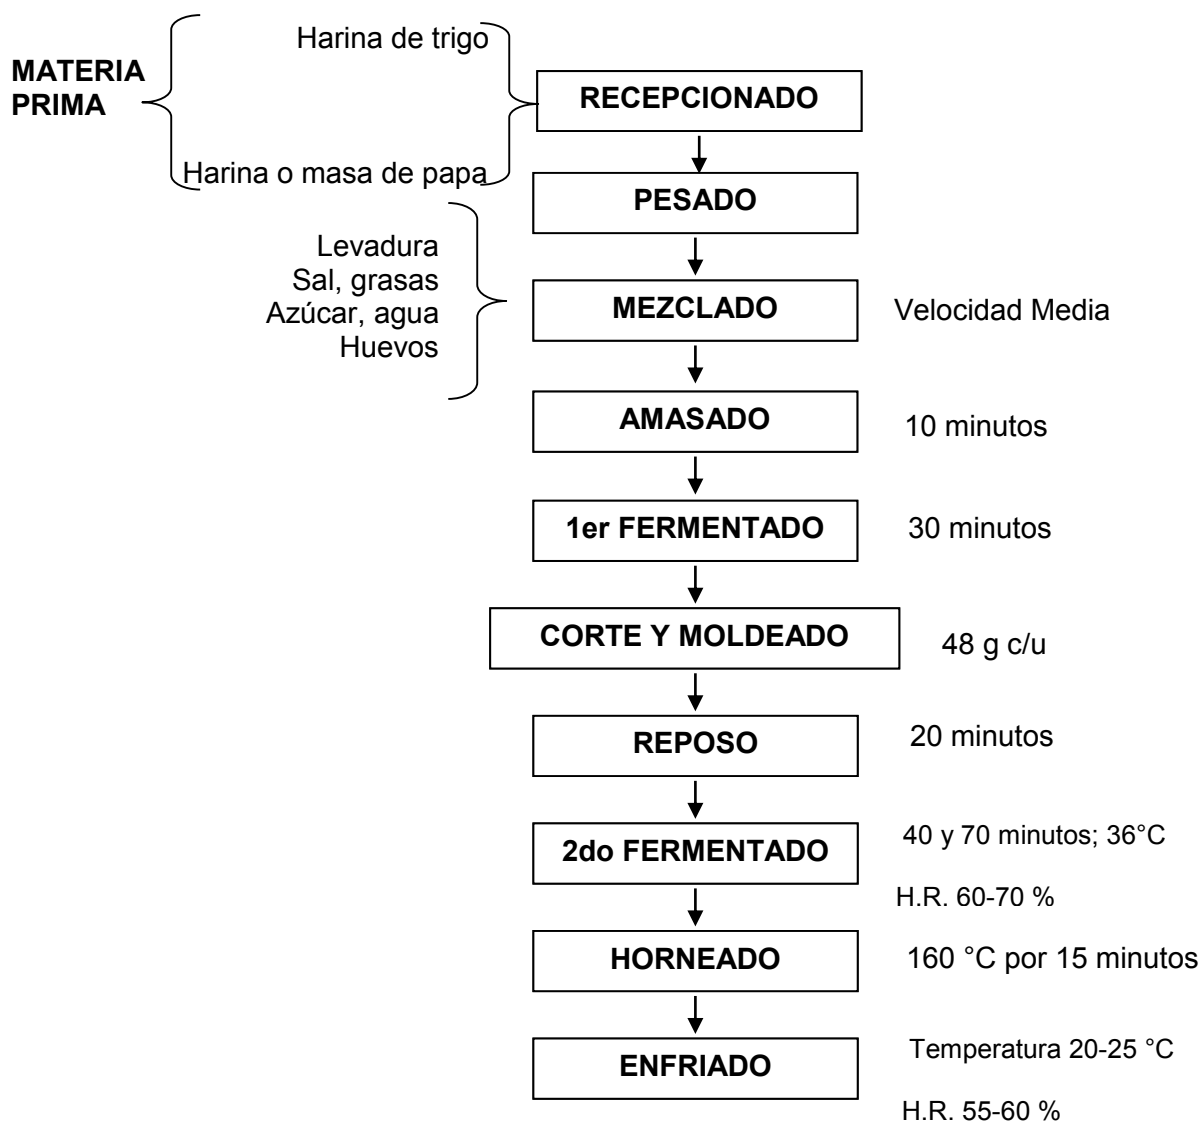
MATERIA PRIMA

Harina de trigo

Harina o masa de papa

RECEPCIONADO

PESADO

Levadura
Sal, grasas
Azúcar, agua
Huevos

MEZCLADO

Velocidad Media

AMASADO

10 minutos

1er FERMENTADO

30 minutos

CORTE Y MOLDEADO

48 g c/u

REPOSO

20 minutos

2do FERMENTADO

40 y 70 minutos; 36°C

H.R. 60-70 %

HORNEADO

160 °C por 15 minutos

ENFRIADO

Temperatura 20-25 °C

H.R. 55-60 %